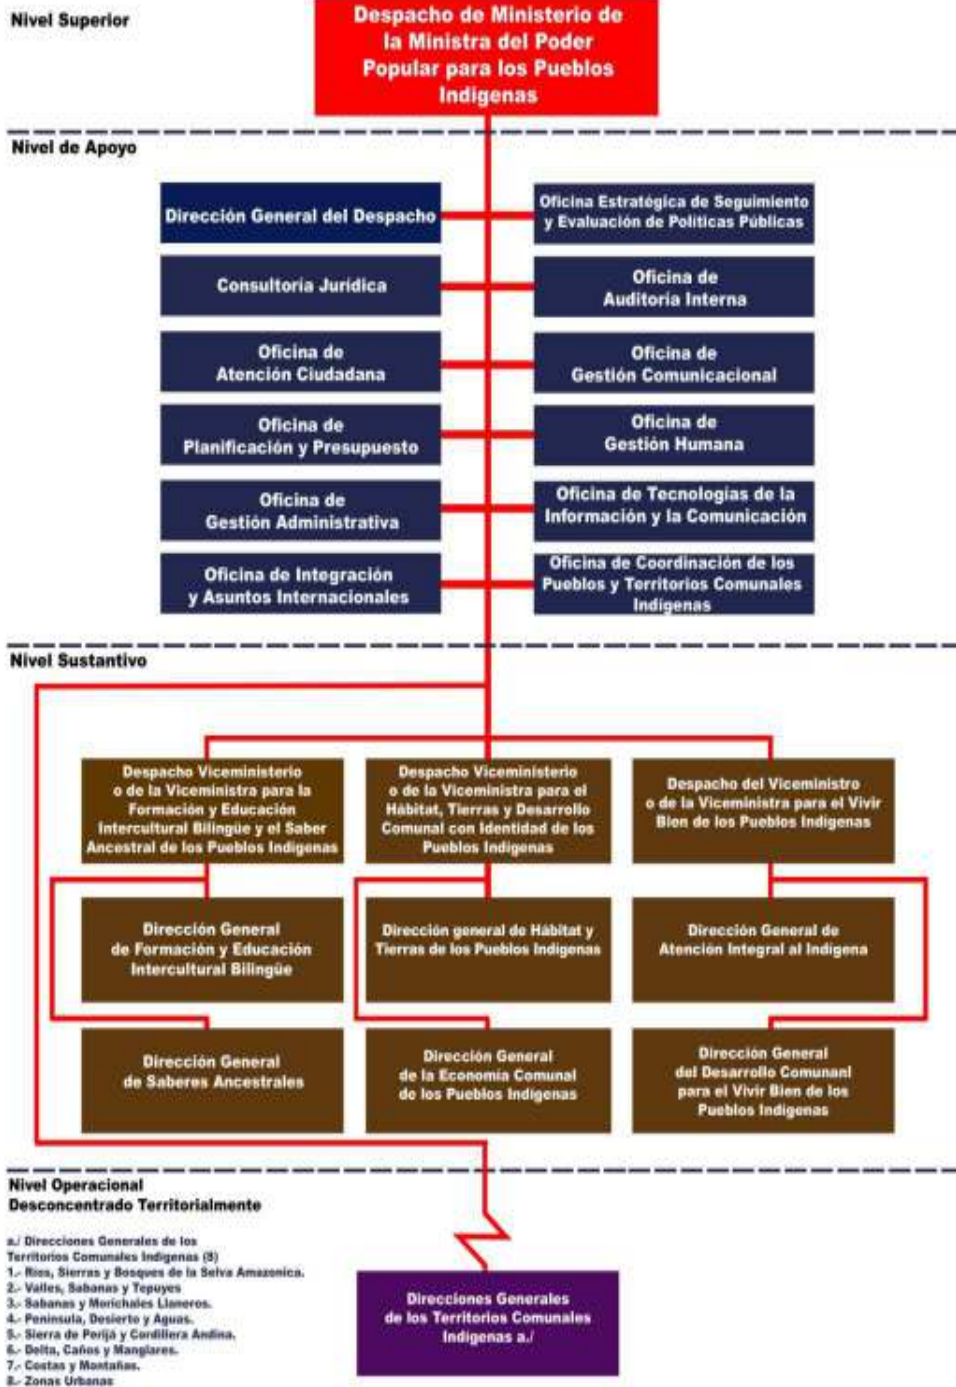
Nivel Superior

Despacho de Ministerio de la Ministra del Poder Popular para los Pueblos Indígenas

Nivel de Apoyo

Dirección General del Despacho

Oficina Estratégica de Seguimiento y Evaluación de Políticas Públicas

Consultoría Jurídica

Oficina de Auditoría Interna

Oficina de Atención Ciudadana

Oficina de Gestión Comunicacional

Oficina de Planificación y Presupuesto

Oficina de Gestión Humana

Oficina de Gestión Administrativa

Oficina de Tecnologías de la Información y la Comunicación

Oficina de Integración y Asuntos Internacionales

Oficina de Coordinación de los Pueblos y Territorios Comunales Indígenas

Nivel Sustantivo

Despacho Viceministerio o de la Viceministra para la Formación y Educación Intercultural Bilingüe y el Saber Ancestral de los Pueblos Indígenas

Despacho Viceministerio o de la Viceministra para el Hábitat, Tierras y Desarrollo Comunal con Identidad de los Pueblos Indígenas

Despacho del Viceministro o de la Viceministra para el Vivir Bien de los Pueblos Indígenas

Dirección General de Formación y Educación Intercultural Bilingüe

Dirección general de Hábitat y Tierras de los Pueblos Indígenas

Dirección General de Atención Integral al Indígena

Dirección General de Saberes Ancestrales

Dirección General de la Economía Comunal de los Pueblos Indígenas

Dirección General del Desarrollo Comunanl para el Vivir Bien de los Pueblos Indígenas

Nivel Operacional
Desconcentrado Territorialmente

a./ Direcciones Generales de los Territorios Comunales Indígenas (8)
1.- Ríos, Sierras y Bosques de la Selva Amazónica.
2.- Valles, Sabanas y Tepuyes
3.- Sabanas y Morichales Llaneros.
4.- Península, Desierto y Aguas.
5.- Sierra de Perijá y Cordillera Andina.
6.- Delta, Caños y Manglares.
7.- Costas y Montañas.
8.- Zonas Urbanas

Direcciones Generales de los Territorios Comunales Indígenas a./